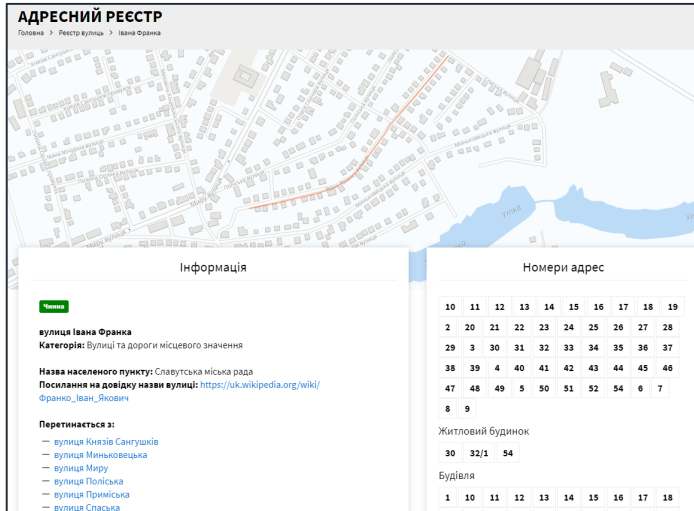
АДРЕСНИЙ РЕЄСТР

Головна > Реєстр вулиць > Івана Франка

Інформація

Чинна

вулиця Івана Франка
Категорія: Вулиці та дороги місцевого значення

Назва населеного пункту: Славутська міська рада
Посилання на довідку назви вулиці: https://uk.wikipedia.org/wiki/Франко_Іван_Якович

Перетинається з:
— вулиця Князів Сангушків
— вулиця Миньковецька
— вулиця Миру
— вулиця Поліська
— вулиця Приміська
— вулиця Спаська

Номери адрес

10 11 12 13 14 15 16 17 18 19 2 20 21 22 23 24 25 26 27 28 29 3 30 31 32 33 34 35 36 37 38 39 4 40 41 42 43 44 45 46 47 48 49 5 50 51 52 54 6 7 8 9

Житловий будинок

30 32/1 54

Будівля

1 10 11 12 13 14 15 16 17 18